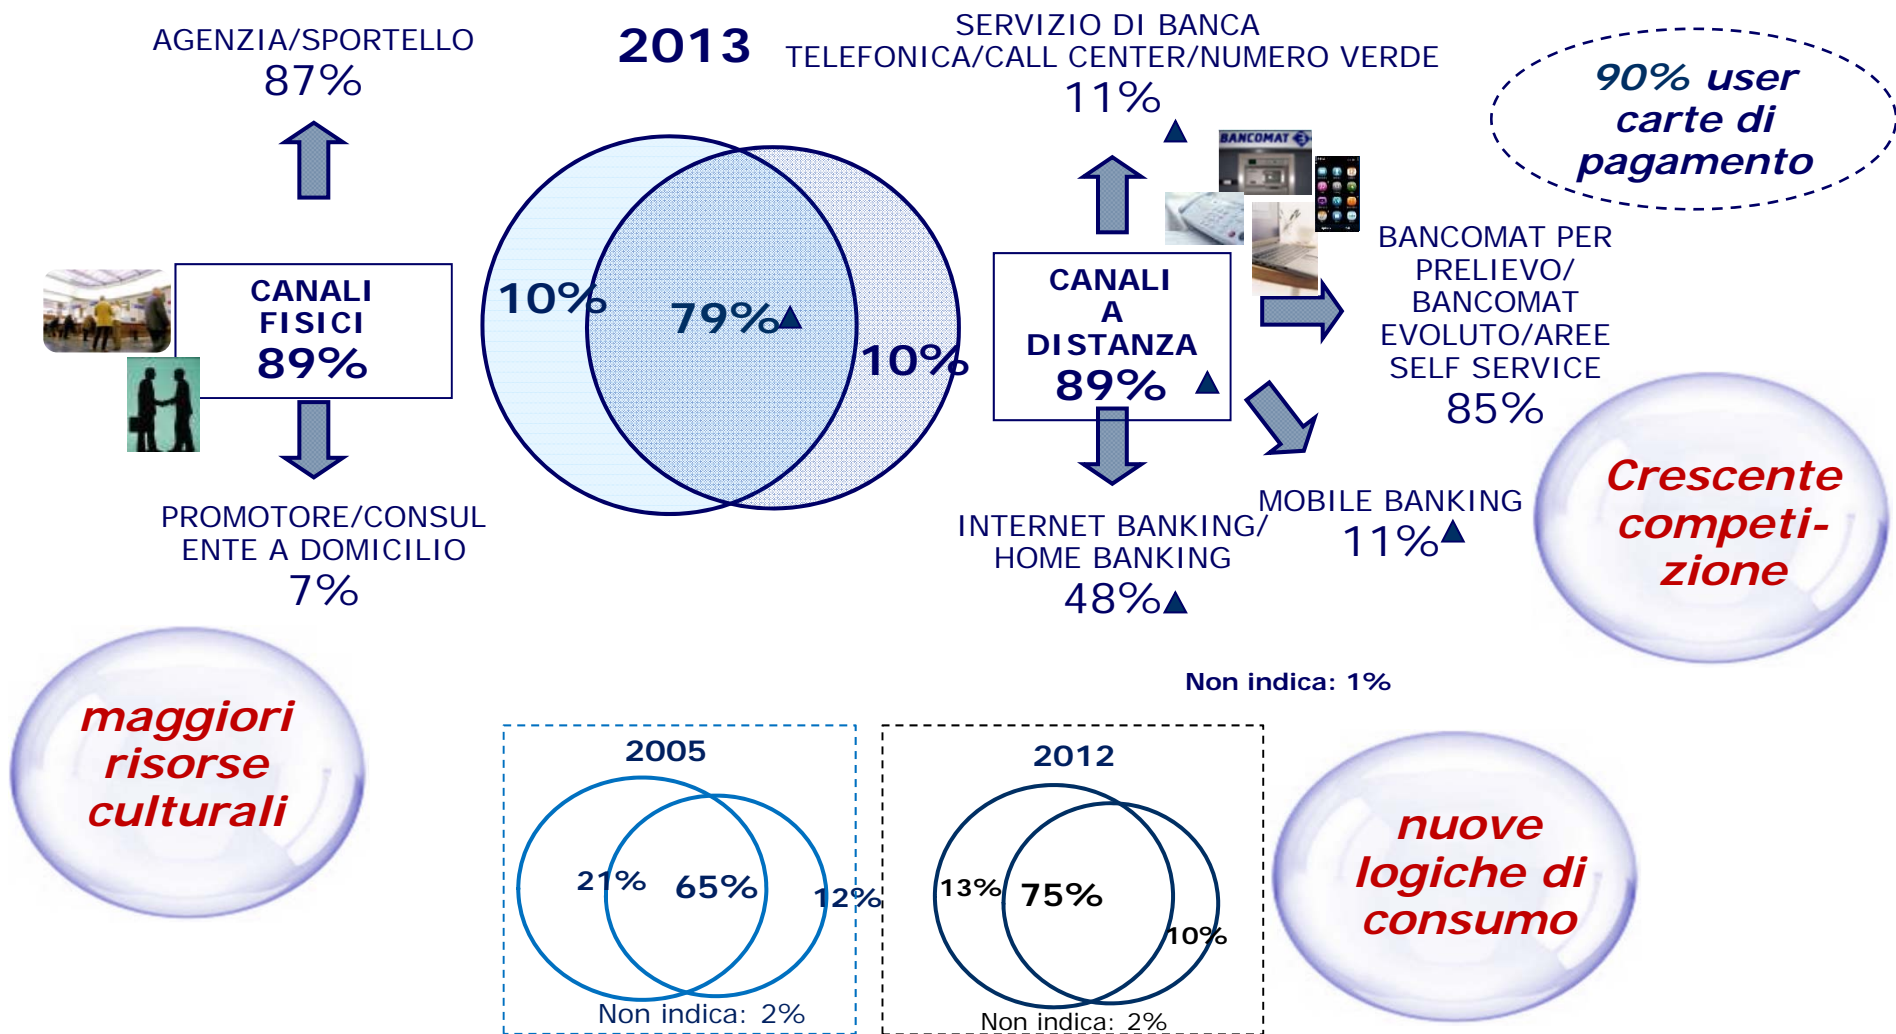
AGENZIA/SPORTELLO
87%

2013

SERVIZIO DI BANCA TELEFONICA/CALL CENTER/NUMERO VERDE
11% ▲

90% user carte di pagamento

BANCOMAT

CANALI FISICI
89%

10%

79%▲

10%

CANALI A DISTANZA
89% ▲

BANCOMAT PER PRELIEVO/ BANCOMAT EVOLUTO/AREE SELF SERVICE
85%

PROMOTORE/CONSULENTE A DOMICILIO
7%

INTERNET BANKING/ HOME BANKING
48%▲

MOBILE BANKING
11%▲

Crescente competi-zione

Non indica: 1%

maggiori risorse culturali

2005

21%

65%

12%

Non indica: 2%

2012

13%

75%

10%

Non indica: 2%

nuove logiche di consumo